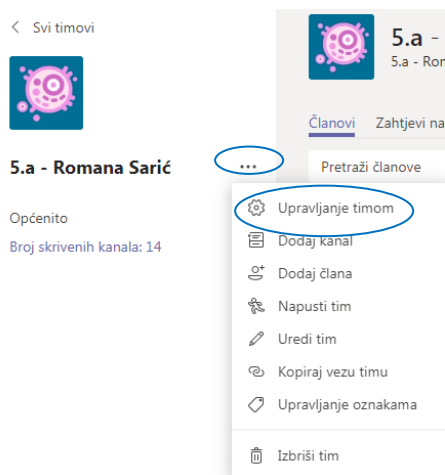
< Svi timovi

5.a - Romana Sarić •••

Općenito

Broj skrivenih kanala: 14

5.a -
5.a - Ron

Članovi Zahtjevi na

Pretraži članove

Upravljanje timom
Dodaj kanal
Dodaj člana
Napusti tim
Uredi tim
Kopiraj vezu timu
Upravljanje oznakama
Izbriši tim